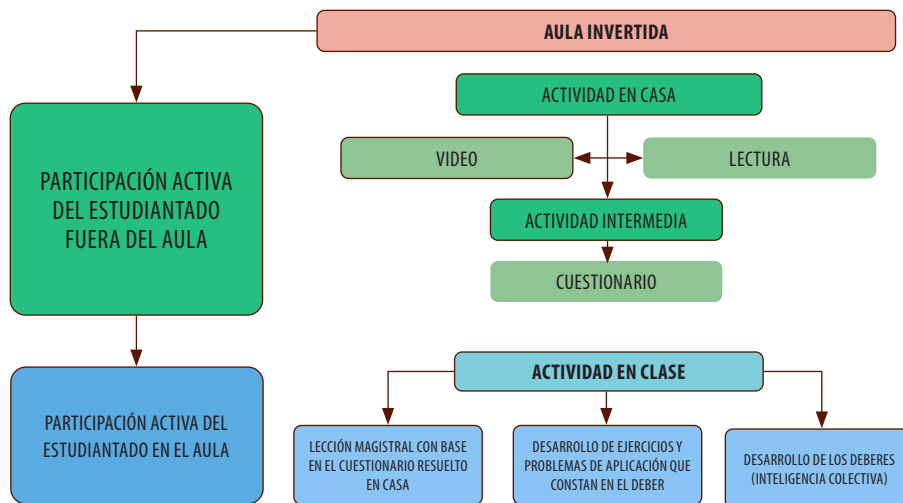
AULA INVERTIDA

PARTICIPACIÓN ACTIVA DEL ESTUDIANTADO FUERA DEL AULA

ACTIVIDAD EN CASA

VIDEO

LECTURA

ACTIVIDAD INTERMEDIA

CUESTIONARIO

PARTICIPACIÓN ACTIVA DEL ESTUDIANTADO EN EL AULA

ACTIVIDAD EN CLASE

LECCIÓN MAGISTRAL CON BASE EN EL CUESTIONARIO RESUELTO EN CASA

DESARROLLO DE EJERCICIOS Y PROBLEMAS DE APLICACIÓN QUE CONSTAN EN EL DEBER

DESARROLLO DE LOS DEBERES (INTELIGENCIA COLECTIVA)